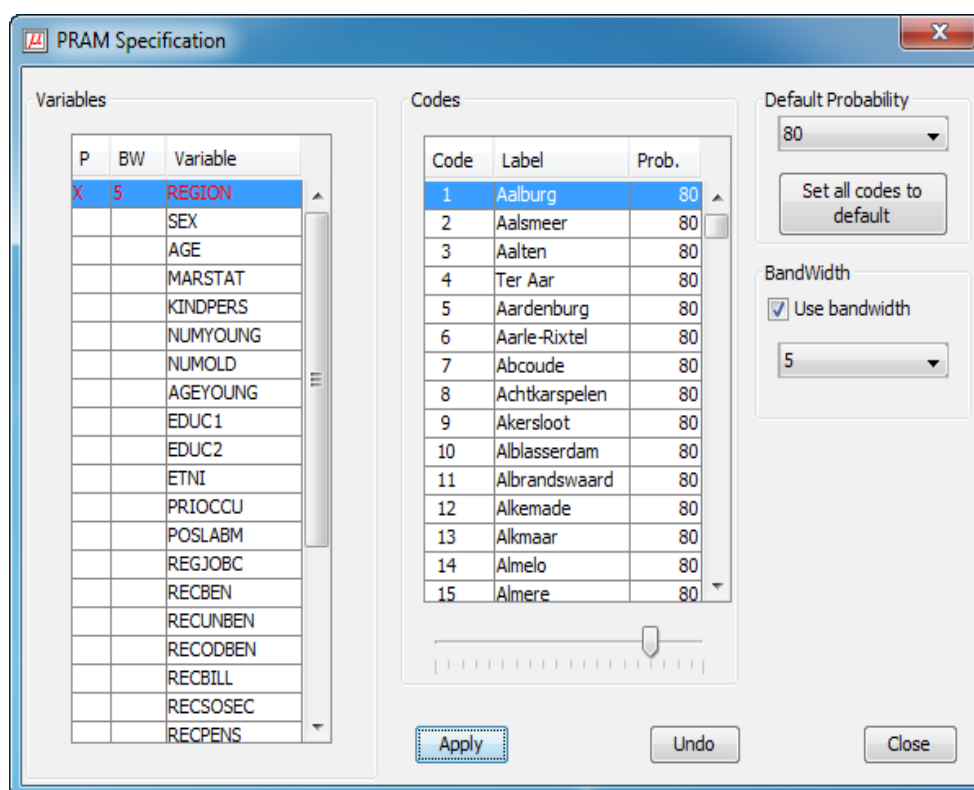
PRAM Specification

Variables

| P | BW | Variable |
|---|---|---|
| X | 5 | REGION |
| | | SEX |
| | | AGE |
| | | MARSTAT |
| | | KINDPERS |
| | | NUMYOUNG |
| | | NUMOLD |
| | | AGEYOUNG |
| | | EDUC1 |
| | | EDUC2 |
| | | ETNI |
| | | PRIOCCU |
| | | POSLABM |
| | | REGJOBC |
| | | RECBEN |
| | | RECUNBEN |
| | | RECODBEN |
| | | RECBILL |
| | | RECSOSEC |
| | | RECPENS |

Codes

| Code | Label | Prob. |
|---|---|---|
| 1 | Aalburg | 80 |
| 2 | Aalsmeer | 80 |
| 3 | Aalten | 80 |
| 4 | Ter Aar | 80 |
| 5 | Aardenburg | 80 |
| 6 | Aarle-Rixtel | 80 |
| 7 | Abcoude | 80 |
| 8 | Achtkarspelen | 80 |
| 9 | Akersloot | 80 |
| 10 | Alblasserdam | 80 |
| 11 | Albrandswaard | 80 |
| 12 | Alkemade | 80 |
| 13 | Alkmaar | 80 |
| 14 | Almelo | 80 |
| 15 | Almere | 80 |

Default Probability
80
Set all codes to default

BandWidth
Use bandwidth
5

Apply
Undo
Close